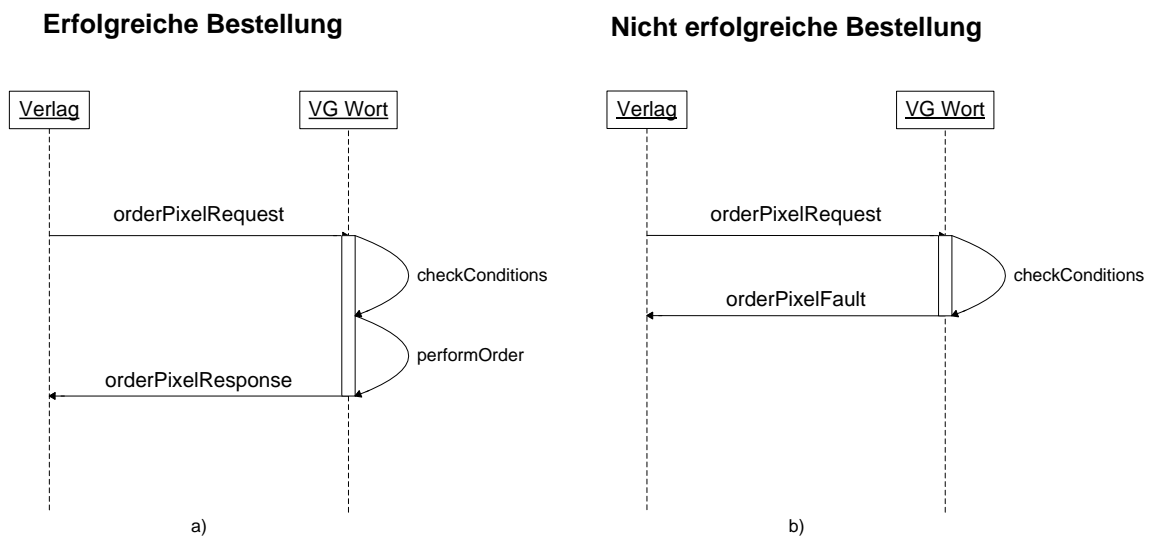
Erfolgreiche Bestellung

Verlag

VG Wort

orderPixelRequest

checkConditions

performOrder

orderPixelResponse

a)

Nicht erfolgreiche Bestellung

Verlag

VG Wort

orderPixelRequest

checkConditions

orderPixelFault

b)